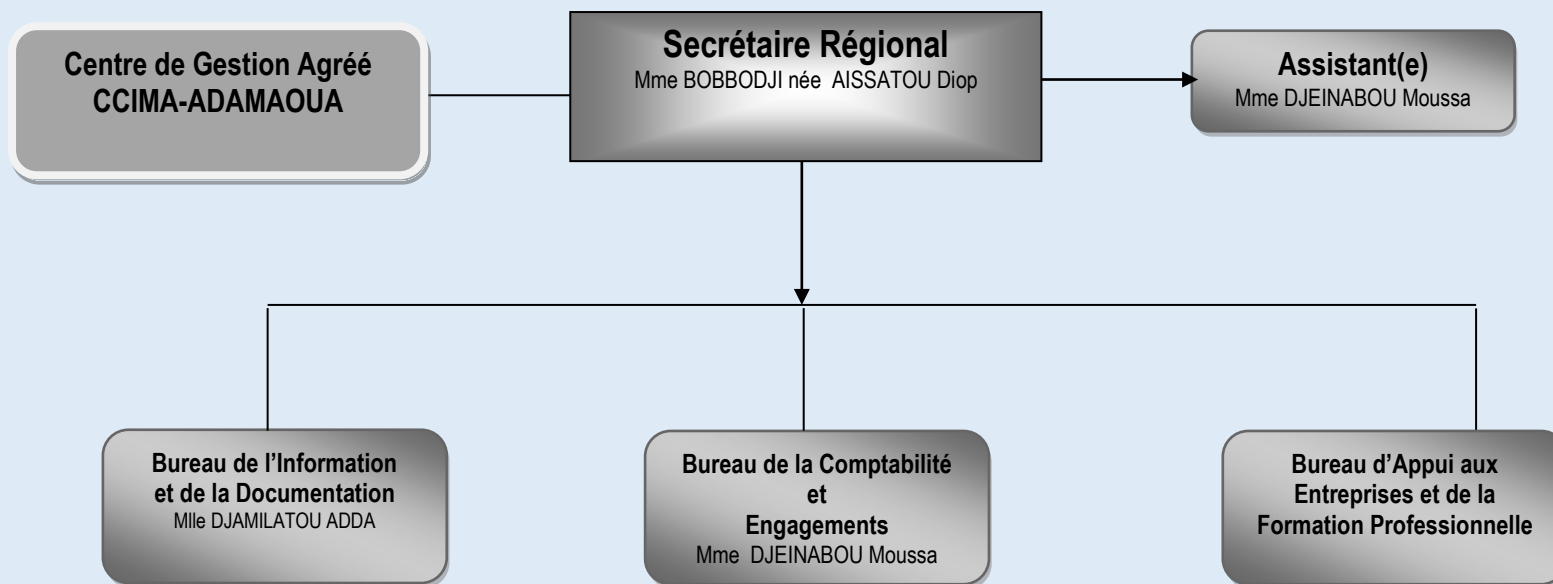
Centre de Gestion Agréé
CCIMA-ADAMAOUA

Secrétaire Régional
Mme BOBBODJI née AISSATOU Diop

Assistant(e)
Mme DJEINABOU Moussa

Bureau de l'Information et de la Documentation
Mlle DJAMILATOU ADDA

Bureau de la Comptabilité et Engagements
Mme DJEINABOU Moussa

Bureau d'Appui aux Entreprises et de la Formation Professionnelle